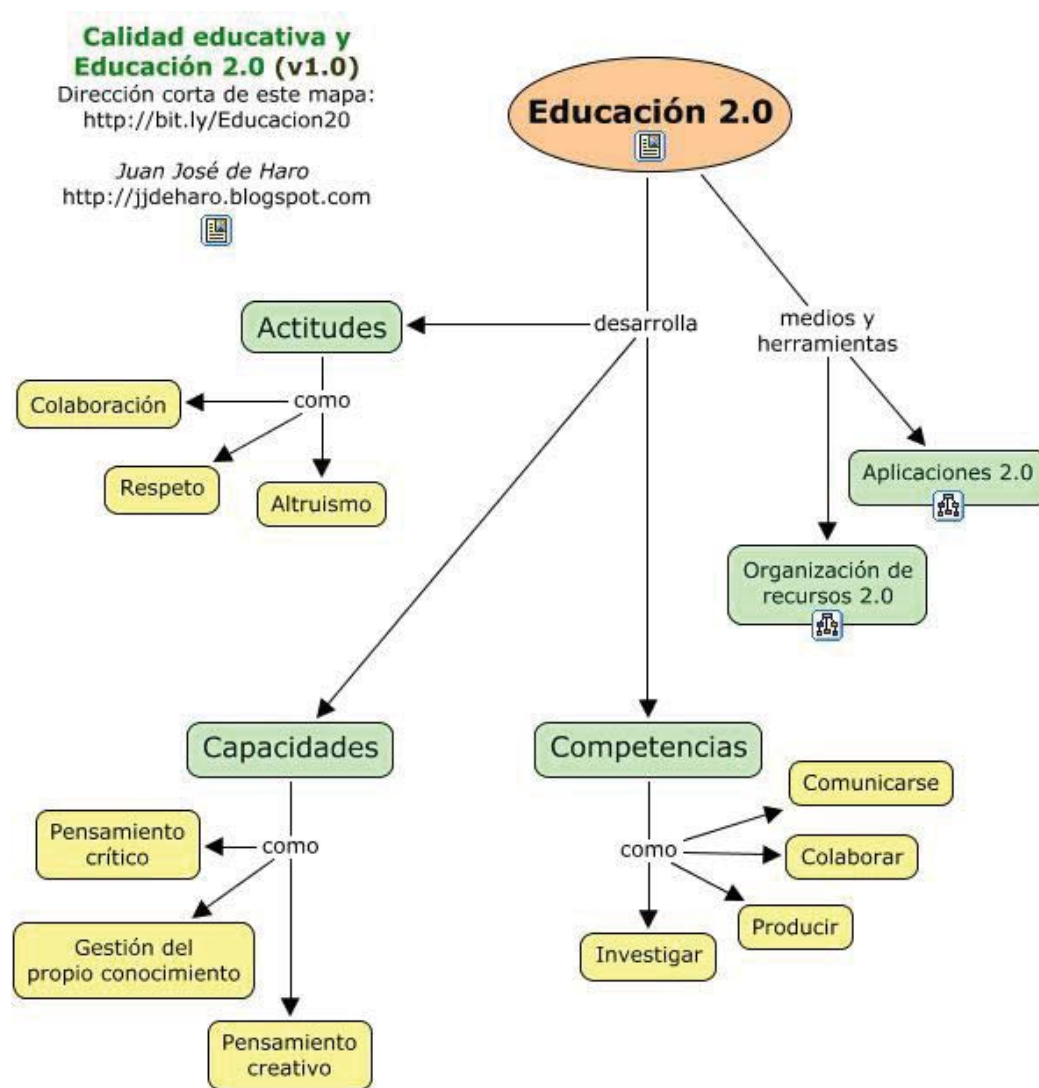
Calidad educativa y Educación 2.0 (v1.0)
Dirección corta de este mapa:
http://bit.ly/Educacion20

Juan José de Haro
http://jjdeharo.blogspot.com

Educación 2.0

desarrolla

medios y herramientas

Actitudes

como

Colaboración

Respeto

Altruismo

Aplicaciones 2.0

Organización de recursos 2.0

Capacidades

como

Pensamiento crítico

Gestión del propio conocimiento

Pensamiento creativo

Competencias

como

Comunicarse

Colaborar

Producir

Investigar